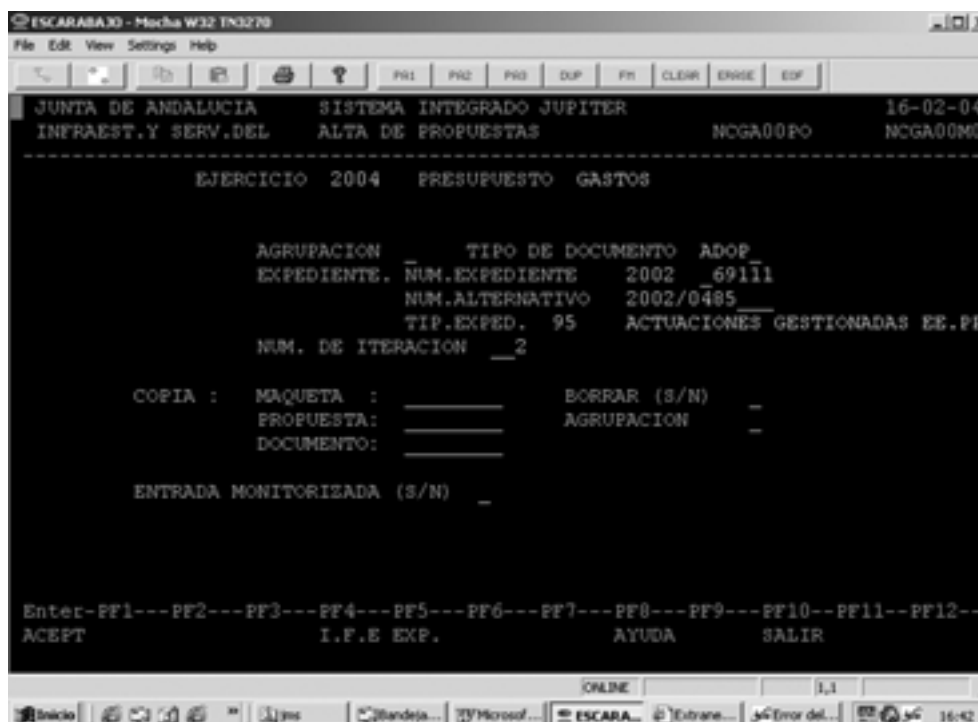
ESCARABAJO - Mocha W32 TN3270
File Edit View Settings Help
PA1 PA2 PA3 DUP FM CLEAR ERASE EOF

JUNTA DE ANDALUCIA SISTEMA INTEGRADO JUPITER 16-02-04
INFRAEST.Y SERV.DEL ALTA DE PROPUESTAS NCGA00PO NCGA00M0
-----------------------------------------------------------------------------

EJERCICIO 2004 PRESUPUESTO GASTOS

AGRUPACION _ TIPO DE DOCUMENTO ADOP_
EXPEDIENTE. NUM.EXPEDIENTE 2002 _69111
NUM.ALTERNATIVO 2002/0485___
TIP.EXPED. 95 ACTUACIONES GESTIONADAS EE.P
NUM. DE ITERACION __2

COPIA : MAQUETA : ________ BORRAR (S/N) _
PROPUESTA: ________ AGRUPACION _
DOCUMENTO: ________

ENTRADA MONITORIZADA (S/N) _

Enter-PF1---PF2---PF3---PF4---PF5---PF6---PF7---PF8---PF9---PF10--PF11--PF12--
ACEPT I.F.E EXP. AYUDA SALIR

ONLINE 1,1

Inicio Ins Bandeja... Microsof... ESCARA... Extrane... Error del... 16:49